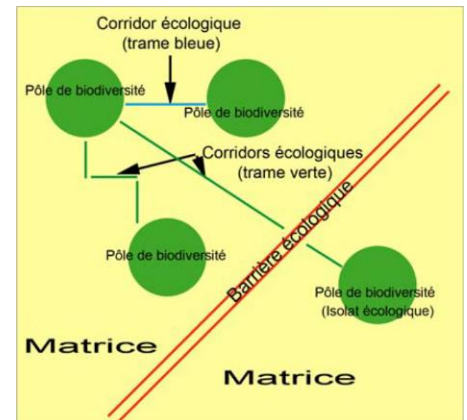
Corridor écologique
(trame bleue)

Pôle de biodiversité

Pôle de biodiversité

Corridors écologiques
(trame verte)

Barrière écologique

Pôle de biodiversité

Pôle de biodiversité
(Isolat écologique)

Matrice

Matrice